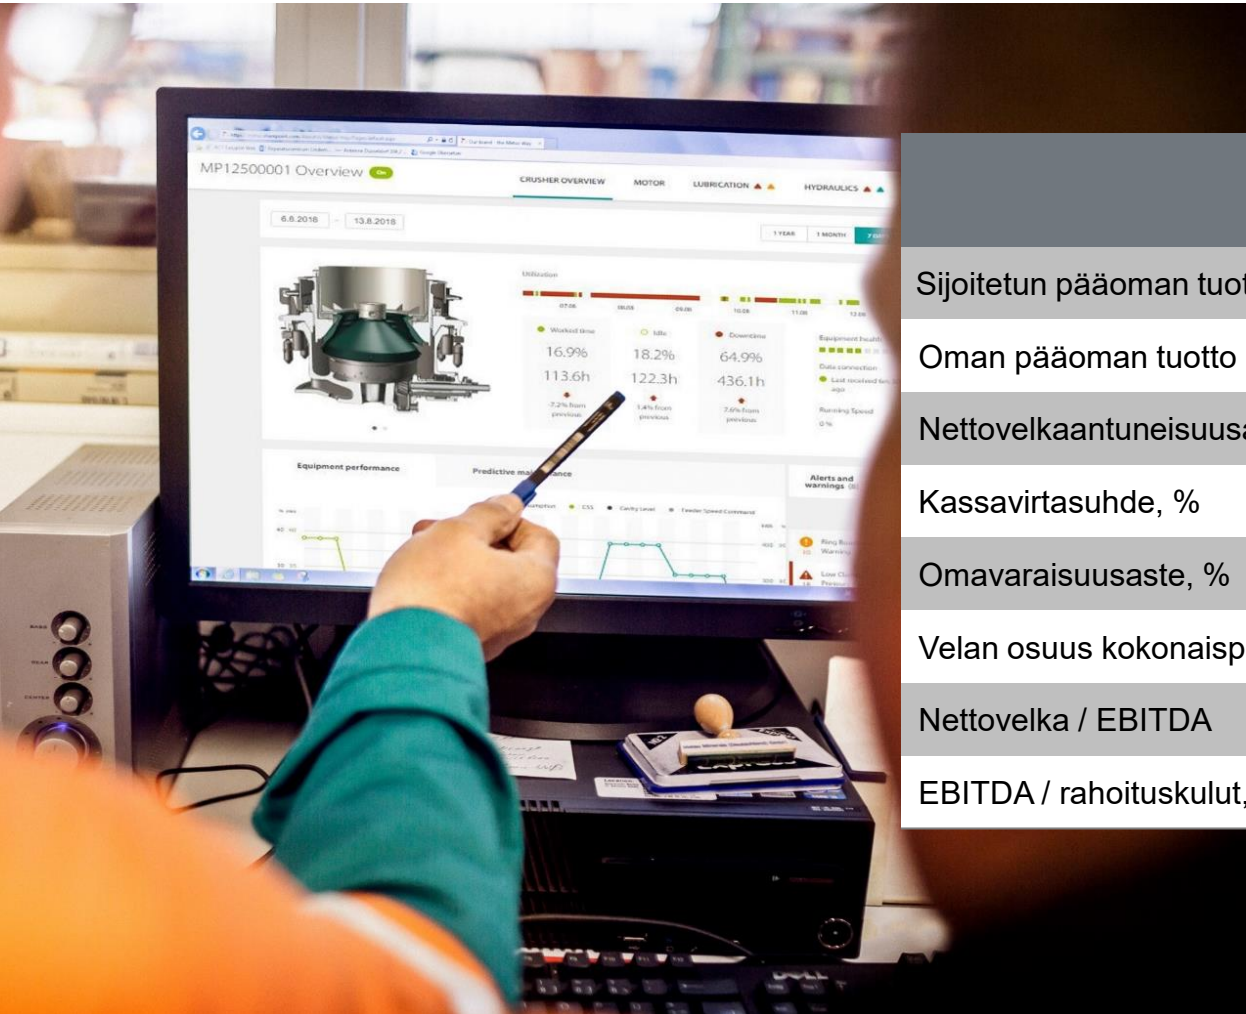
MP12500001 Overview

CRUSHER OVERVIEW MOTOR LUBRICATION HYDRAULICS

6.8.2018 13.8.2018

1 YEAR 1 MONTH

Utilization

Worked time 16.9% 113.6h

Idle 18.2% 122.3h

Downtime 64.9% 436.1h

Equipment performance

Predictive ma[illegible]ance

Alerts and warnings

Sijoitetun pääoman tuot

Oman pääoman tuotto

Nettovelkaantuneisuus

Kassavirtasuhde, %

Omavaraisuusaste, %

Velan osuus kokonaisp

Nettovelka / EBITDA

EBITDA / rahoituskulut,